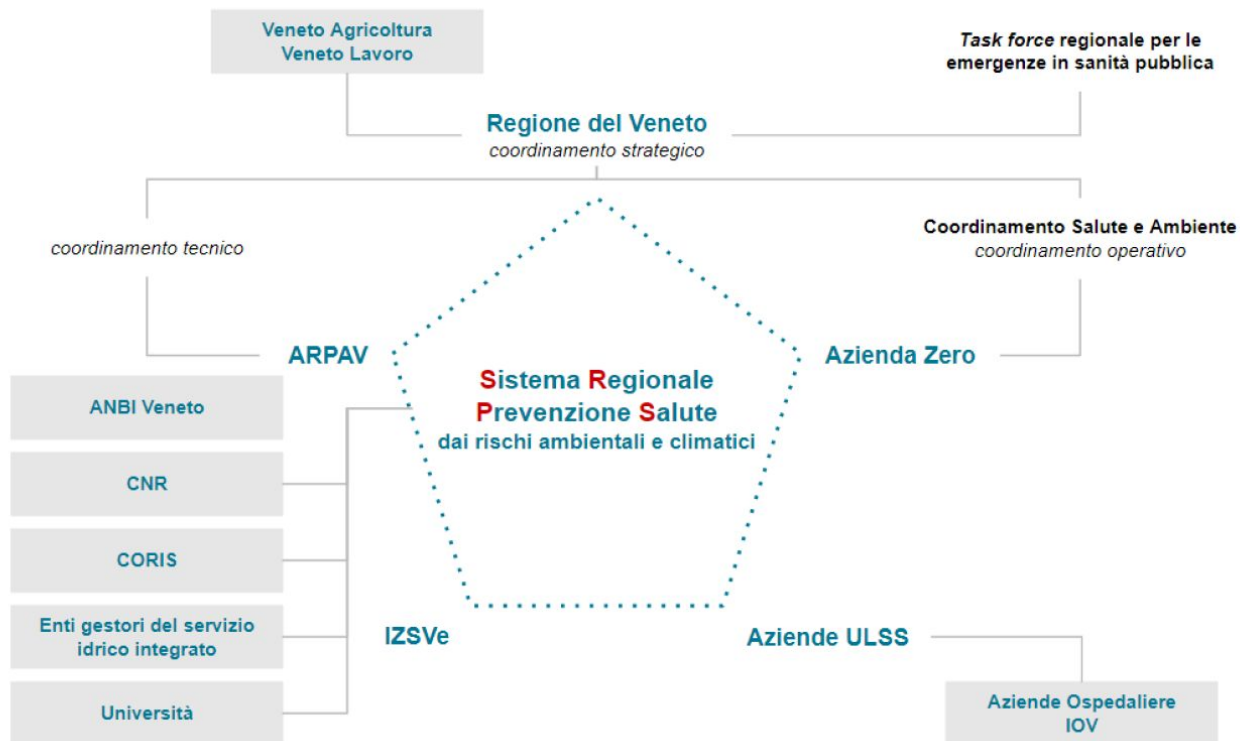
Veneto Agricoltura
Veneto Lavoro

Task force regionale per le emergenze in sanità pubblica

Regione del Veneto
coordinamento strategico

coordinamento tecnico

Coordinamento Salute e Ambiente
coordinamento operativo

ARPAV

Sistema Regionale
Prevenzione Salute
dai rischi ambientali e climatici

Azienda Zero

ANBI Veneto

CNR

CORIS

Enti gestori del servizio idrico integrato

Università

IZSVe

Aziende ULSS

Aziende Ospedaliere
IOV